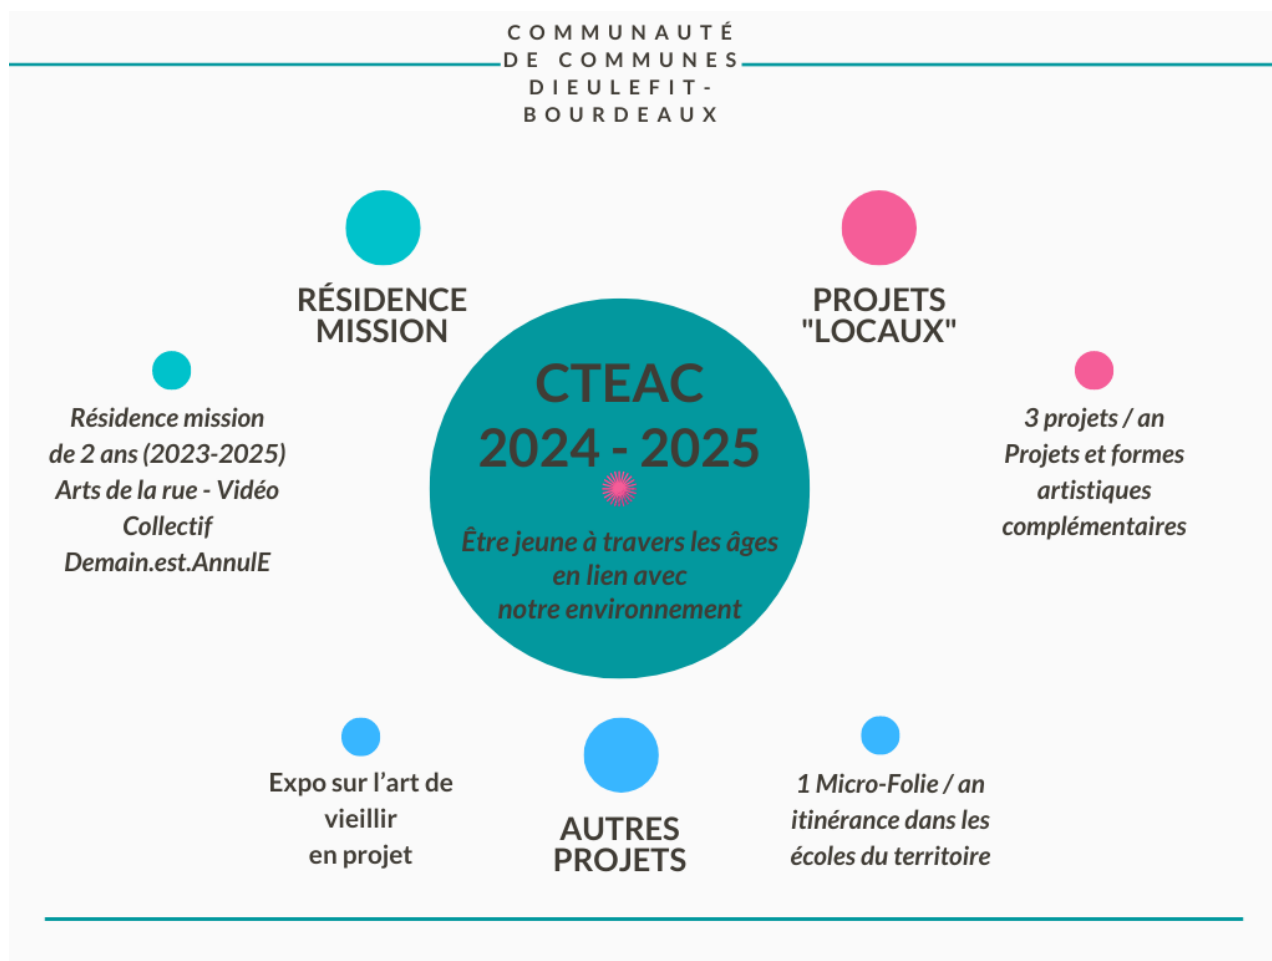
COMMUNAUTÉ DE COMMUNES DIEULEFIT-BOURDEAUX

RÉSIDENCE MISSION

PROJETS "LOCAUX"

Résidence mission de 2 ans (2023-2025) Arts de la rue - Vidéo Collectif Demain.est.AnnulE

CTEAC 2024 - 2025

Être jeune à travers les âges en lien avec notre environnement

3 projets / an Projets et formes artistiques complémentaires

Expo sur l'art de vieillir en projet

AUTRES PROJETS

1 Micro-Folie / an itinérance dans les écoles du territoire